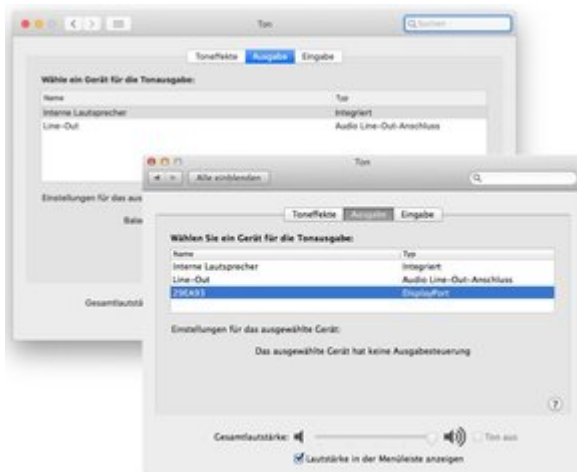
Ton

Suchen

Toneffekte Ausgabe Eingabe

Wähle ein Gerät für die Tonausgabe:

| Name | Typ |
|---|---|
| Interne Lautsprecher | Integriert |
| Line-Out | Audio Line-Out-Anschluss |

Einstellungen für das aus

Bala

Gesamtlautstä

Ton

Alle einblenden

Toneffekte Ausgabe Eingabe

Wählen Sie ein Gerät für die Tonausgabe:

| Name | Typ |
|---|---|
| Interne Lautsprecher | Integriert |
| Line-Out | Audio Line-Out-Anschluss |
| 29EA93 | DisplayPort |

Einstellungen für das ausgewählte Gerät:

Das ausgewählte Gerät hat keine Ausgabesteuerung

?

Gesamtlautstärke:

Ton aus

Lautstärke in der Menüleiste anzeigen